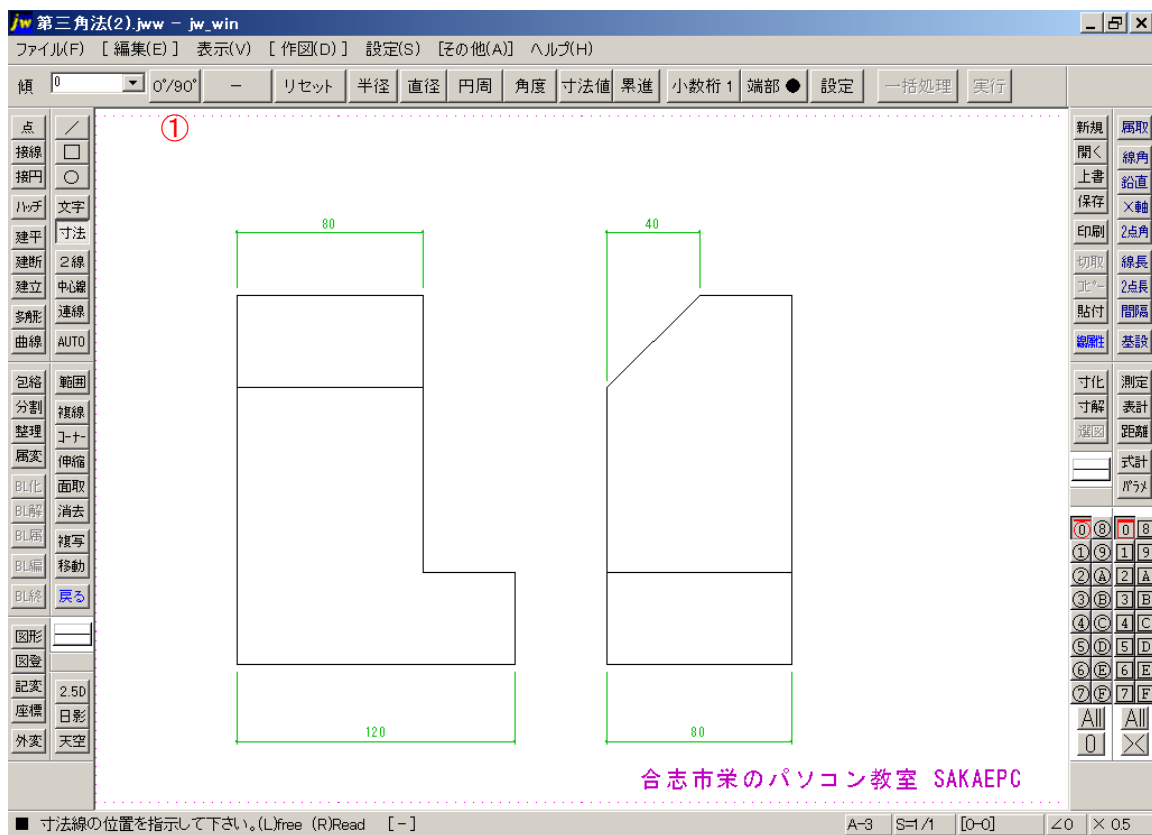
jw 第三角法(2).jww - jw_win

ファイル(F) [編集(E)] 表示(V) [作図(D)] 設定(S) [その他(A)] ヘルプ(H)

傾 0 0°/90° - リセット 半径 直径 円周 角度 寸法値 累進 小数桁 1 端部 ● 設定 一括処理 実行

①

点 / 接線 □ 接円 ○ ハッチ 文字 建平 寸法 建断 2線 建立 中心線 多角形 連線 曲線 AUTO

包絡 範囲 分割 複線 整理 コーナー 属変 伸縮 BL化 面取 BL解 消去 BL属 複写 BL編 移動 BL終 戻る

図形 図登 記変 2.5D 座標 日影 外変 天空

新規 属取 開く 線角 上書 鉛直 保存 X軸 印刷 2点角 切取 線長 コピー 2点長 貼付 間隔 線属性 基設

寸化 測定 寸解 表計 選図 距離 式計 パラメ

⓪⑧ 0 8 ①⑨ 1 9 ②Ⓐ 2 A ③Ⓑ 3 B ④Ⓒ 4 C ⑤Ⓓ 5 D ⑥Ⓔ 6 E ⑦Ⓕ 7 F All All 0 X

80

40

120

80

合志市栄のパソコン教室 SAKAEPC

■ 寸法線の位置を指示して下さい。(L)free (R)Read [-] A-3 S=1/1 [0-0] ∠0 × 0.5